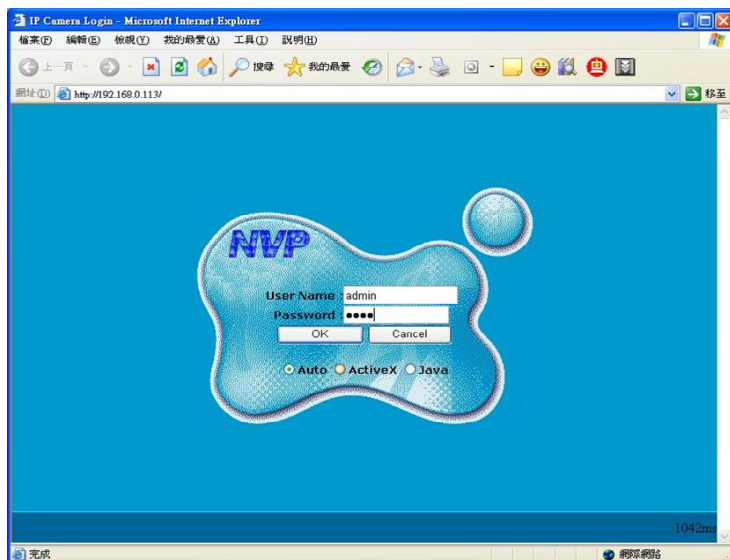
IP Camera Login - Microsoft Internet Explorer

檔案(F) 編輯(E) 檢視(V) 我的最愛(A) 工具(T) 說明(H)

上一頁 搜尋 我的最愛

網址(D) http://192.168.0.113/ 移至

NVP

User Name : admin
Password : ●●●●

OK Cancel

Auto ActiveX Java

1042ms

完成 網際網路